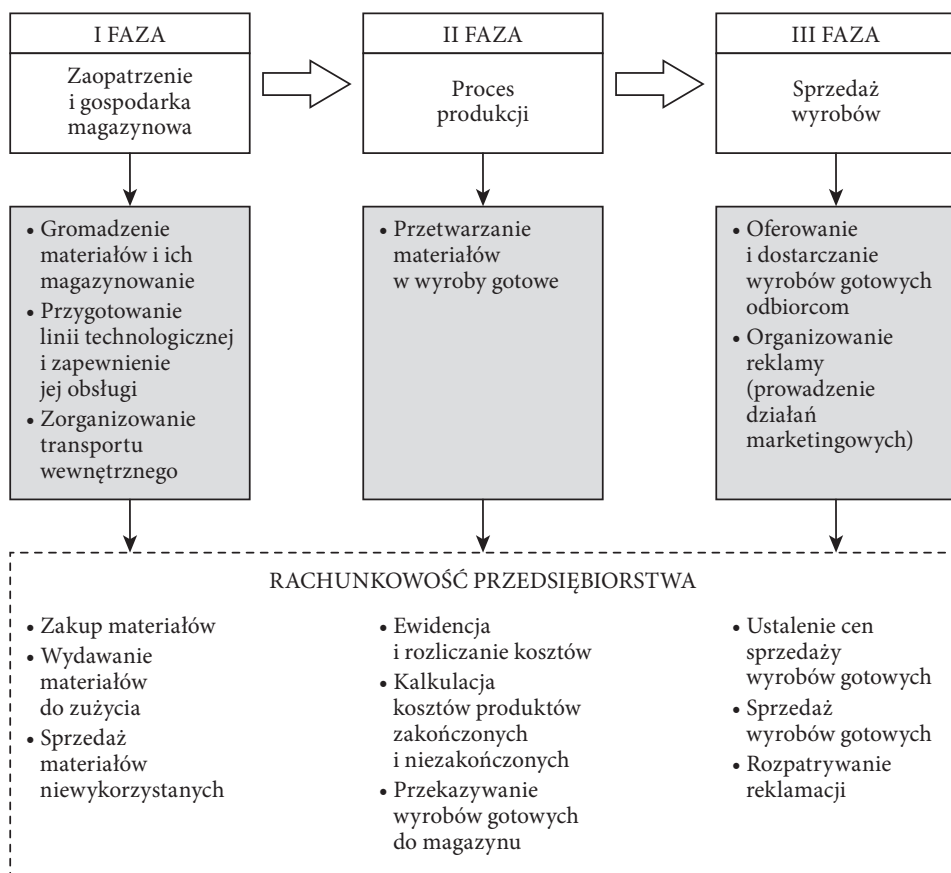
I FAZA

Zaopatrzenie i gospodarka magazynowa

II FAZA

Proces produkcji

III FAZA

Sprzedaż wyrobów

• Gromadzenie materiałów i ich magazynowanie
• Przygotowanie linii technologicznej i zapewnienie jej obsługi
• Zorganizowanie transportu wewnętrznego

• Przetwarzanie materiałów w wyroby gotowe

• Oferowanie i dostarczanie wyrobów gotowych odbiorcom
• Organizowanie reklamy (prowadzenie działań marketingowych)

RACHUNKOWOŚĆ PRZEDSIĘBIORSTWA

• Zakup materiałów
• Wydawanie materiałów do zużycia
• Sprzedaż materiałów niewykorzystanych

• Ewidencja i rozliczanie kosztów
• Kalkulacja kosztów produktów zakończonych i niezakończonych
• Przekazywanie wyrobów gotowych do magazynu

• Ustalenie cen sprzedaży wyrobów gotowych
• Sprzedaż wyrobów gotowych
• Rozpatrywanie reklamacji